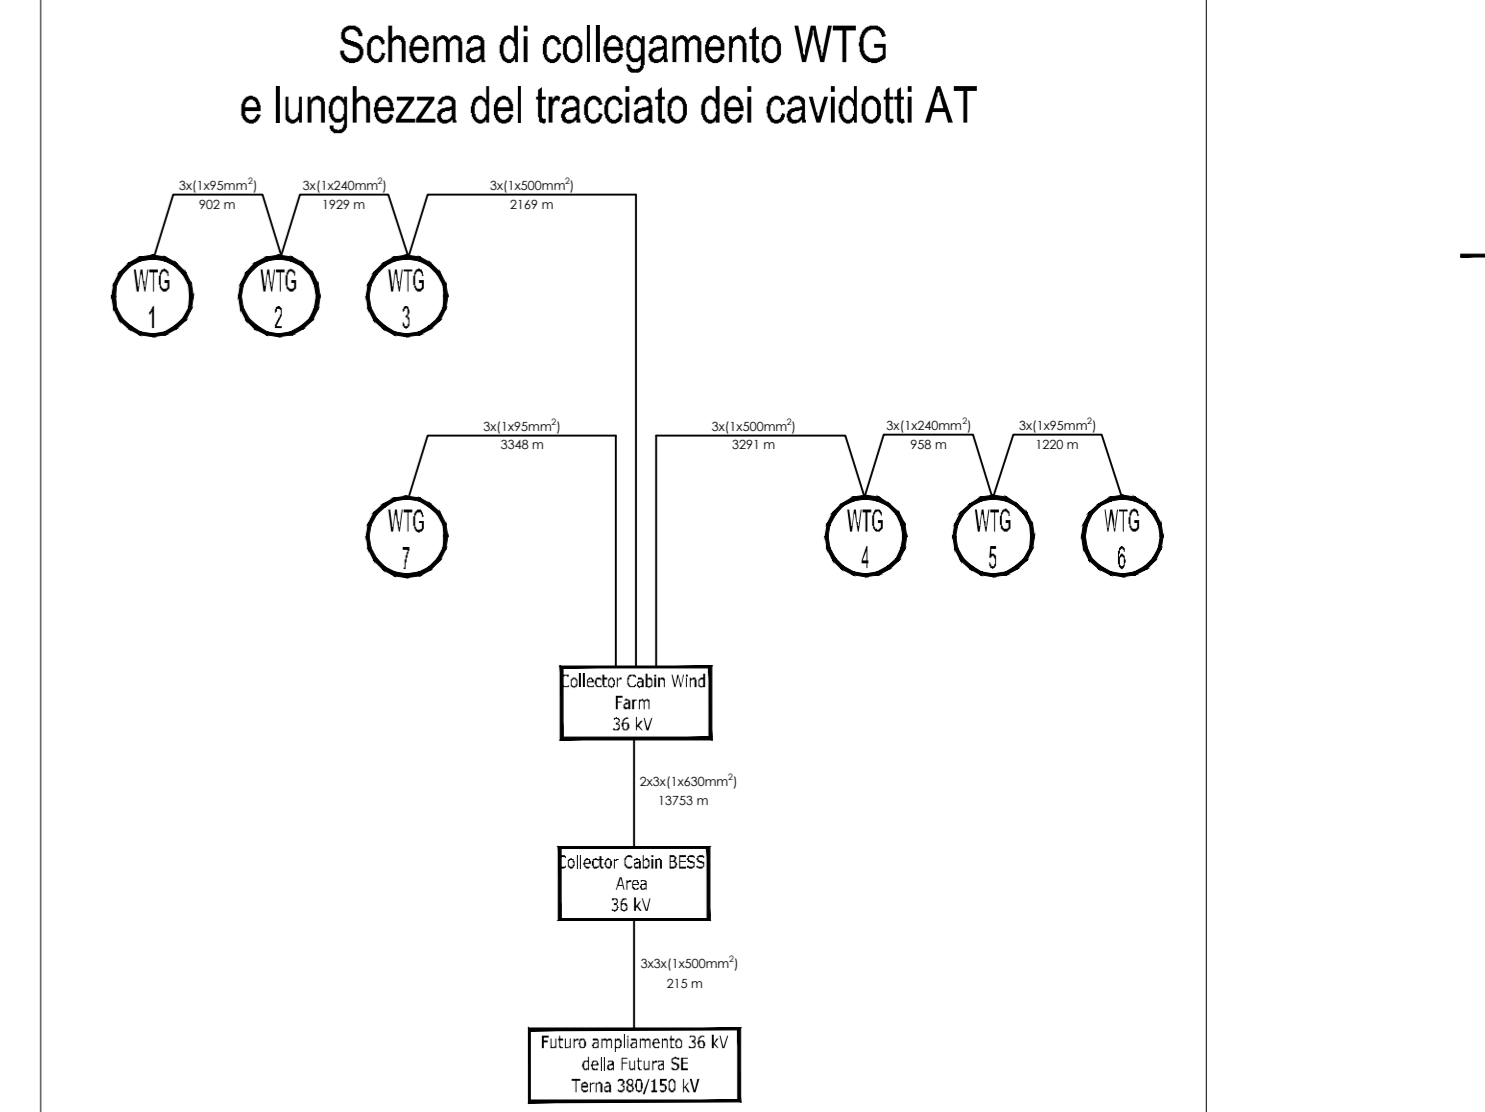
Schema di collegamento WTG
e lunghezza del tracciato dei cavidotti AT

$3x(1x95mm^2)$
902 m

$3x(1x240mm^2)$
1929 m

$3x(1x500mm^2)$
2169 m

WTG
1

WTG
2

WTG
3

$3x(1x95mm^2)$
3348 m

$3x(1x500mm^2)$
3291 m

$3x(1x240mm^2)$
958 m

$3x(1x95mm^2)$
1220 m

WTG
7

WTG
4

WTG
5

WTG
6

Collector Cabin Wind Farm
36 kV

$2x3x(1x630mm^2)$
13753 m

Collector Cabin BESS Area
36 kV

$3x3x(1x500mm^2)$
215 m

Futuro ampliamento 36 kV
della Futura SE
Terna 380/150 kV